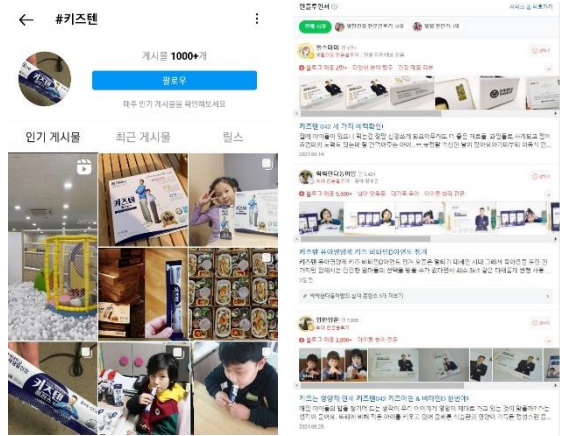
← #키즈텐 ⋮

게시물 1000+개

팔로우

매주 인기 게시물을 확인해보세요

인기 게시물 최근 게시물 릴스

인플루언서 서비스 소개 피드백

전체 선택 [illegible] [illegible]

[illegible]

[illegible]

키즈텐 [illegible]

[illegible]

2021.05.14

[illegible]

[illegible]

키즈텐 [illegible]

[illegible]

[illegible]

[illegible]

키즈텐 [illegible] 키즈텐 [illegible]

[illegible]

2021.05.20